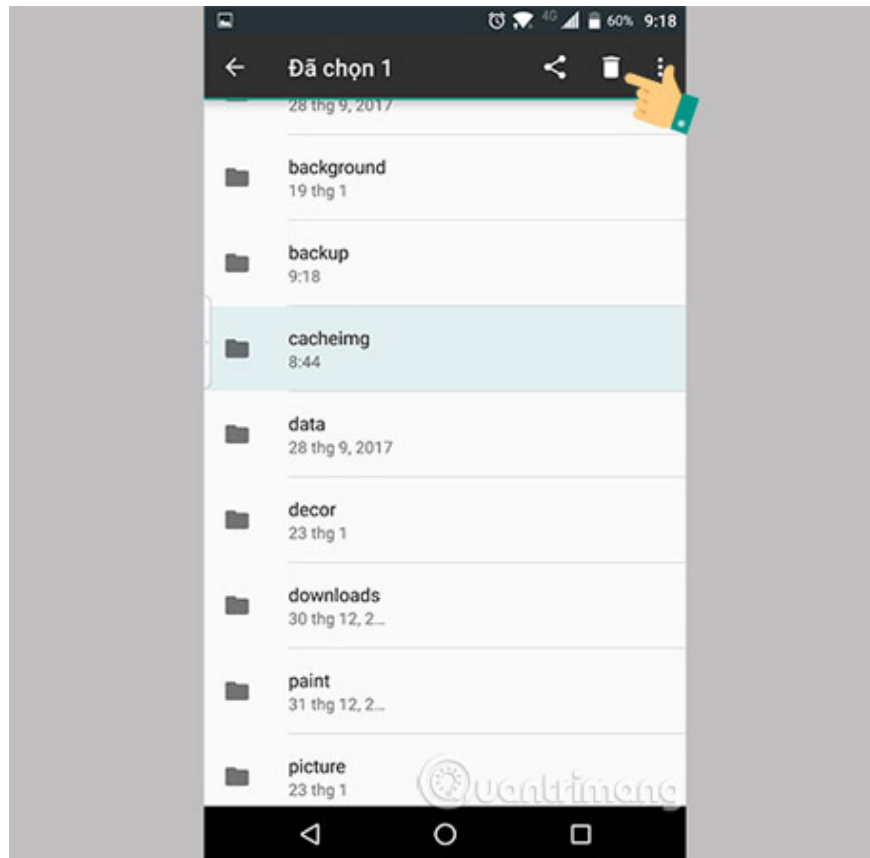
4G 60% 9:18

Đã chọn 1

28 thg 9, 2017

background
19 thg 1

backup
9:18

cacheimg
8:44

data
28 thg 9, 2017

decor
23 thg 1

downloads
30 thg 12, 2...

paint
31 thg 12, 2...

picture
23 thg 1

Quantrimang